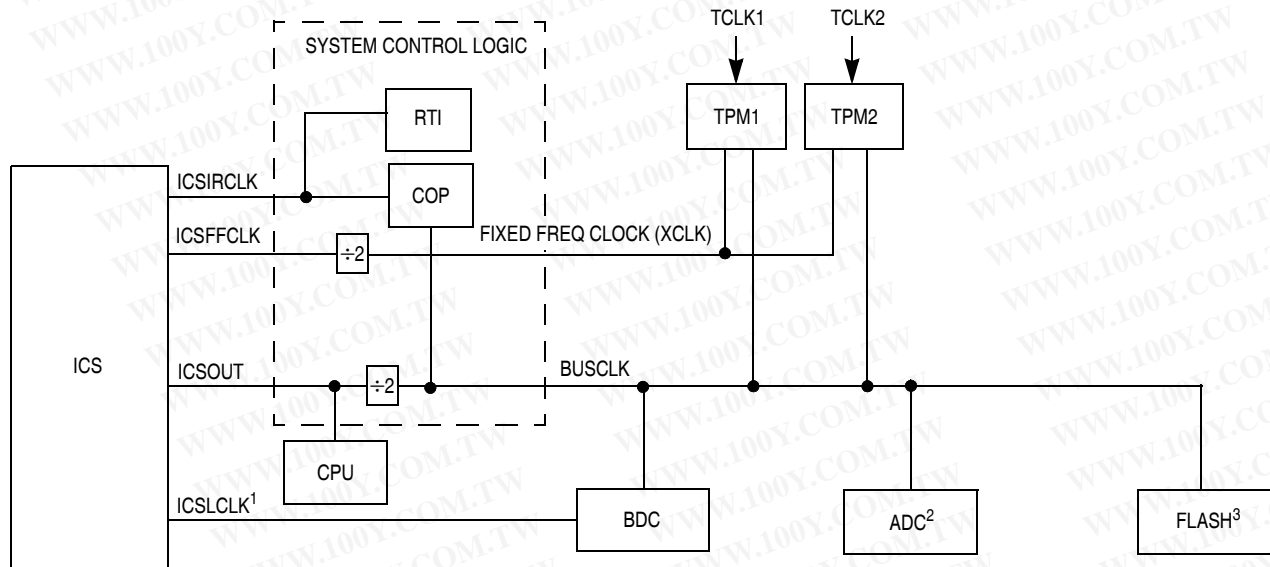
SYSTEM CONTROL LOGIC

TCLK1

TCLK2

RTI

TPM1

TPM2

ICSIRCLK

COP

ICSFFCLK

$\div 2$

FIXED FREQ CLOCK (XCLK)

ICS

ICSOUT

$\div 2$

BUSCLK

CPU

ICSLCLK$^1$

BDC

ADC$^2$

FLASH$^3$

WWW.100Y.COM.TW